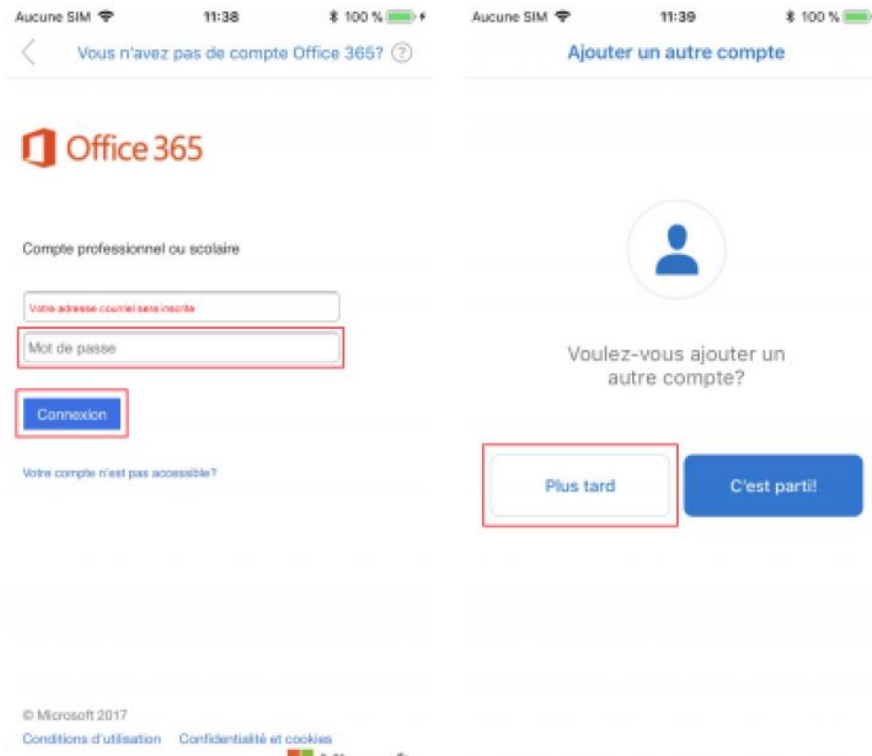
Aucune SIM 11:38 100 %

Vous n'avez pas de compte Office 365? ?

Office 365

Compte professionnel ou scolaire

Votre adresse courriel sera inscrite

Mot de passe

Connexion

Votre compte n'est pas accessible?

© Microsoft 2017

Conditions d'utilisation Confidentialité et cookies

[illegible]

Aucune SIM 11:39 100 %

Ajouter un autre compte

Voulez-vous ajouter un autre compte?

Plus tard

C'est parti!